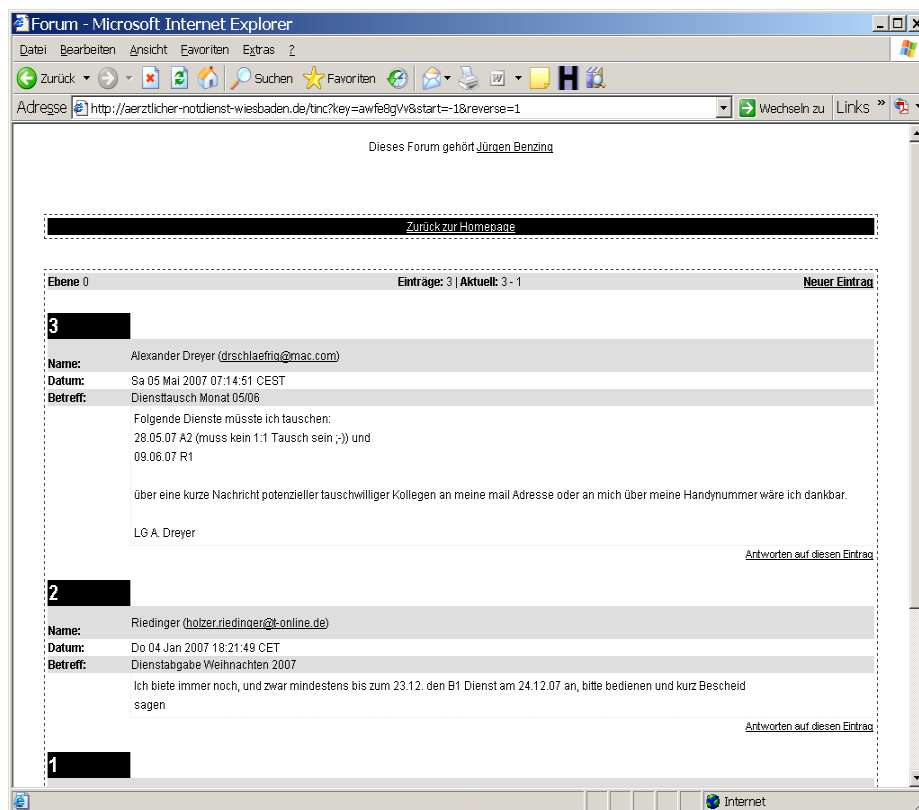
Forum - Microsoft Internet Explorer

Datei Bearbeiten Ansicht Favoriten Extras ?

Zurück Suchen Favoriten

Adresse http://aerztlicher-notdienst-wiesbaden.de/tinc?key=awfe8gVv&start=-1&reverse=1 Wechseln zu Links »

Dieses Forum gehört Jürgen Benzing

Zurück zur Homepage

Ebene 0 Einträge: 3 | Aktuell: 3 - 1 Neuer Eintrag

3

Name: Alexander Dreyer (drschlaefrig@mac.com)
Datum: Sa 05 Mai 2007 07:14:51 CEST
Betreff: Diensttausch Monat 05/06

Folgende Dienste müsste ich tauschen:
28.05.07 A2 (muss kein 1:1 Tausch sein ;-)) und
09.06.07 R1

über eine kurze Nachricht potenzieller tauschwilliger Kollegen an meine mail Adresse oder an mich über meine Handynummer wäre ich dankbar.

LG A. Dreyer

Antworten auf diesen Eintrag

2

Name: Riedinger (holzer.riedinger@t-online.de)
Datum: Do 04 Jan 2007 18:21:49 CET
Betreff: Dienstabgabe Weihnachten 2007

Ich biete immer noch, und zwar mindestens bis zum 23.12. den B1 Dienst am 24.12.07 an, bitte bedienen und kurz Bescheid sagen

Antworten auf diesen Eintrag

1

Internet